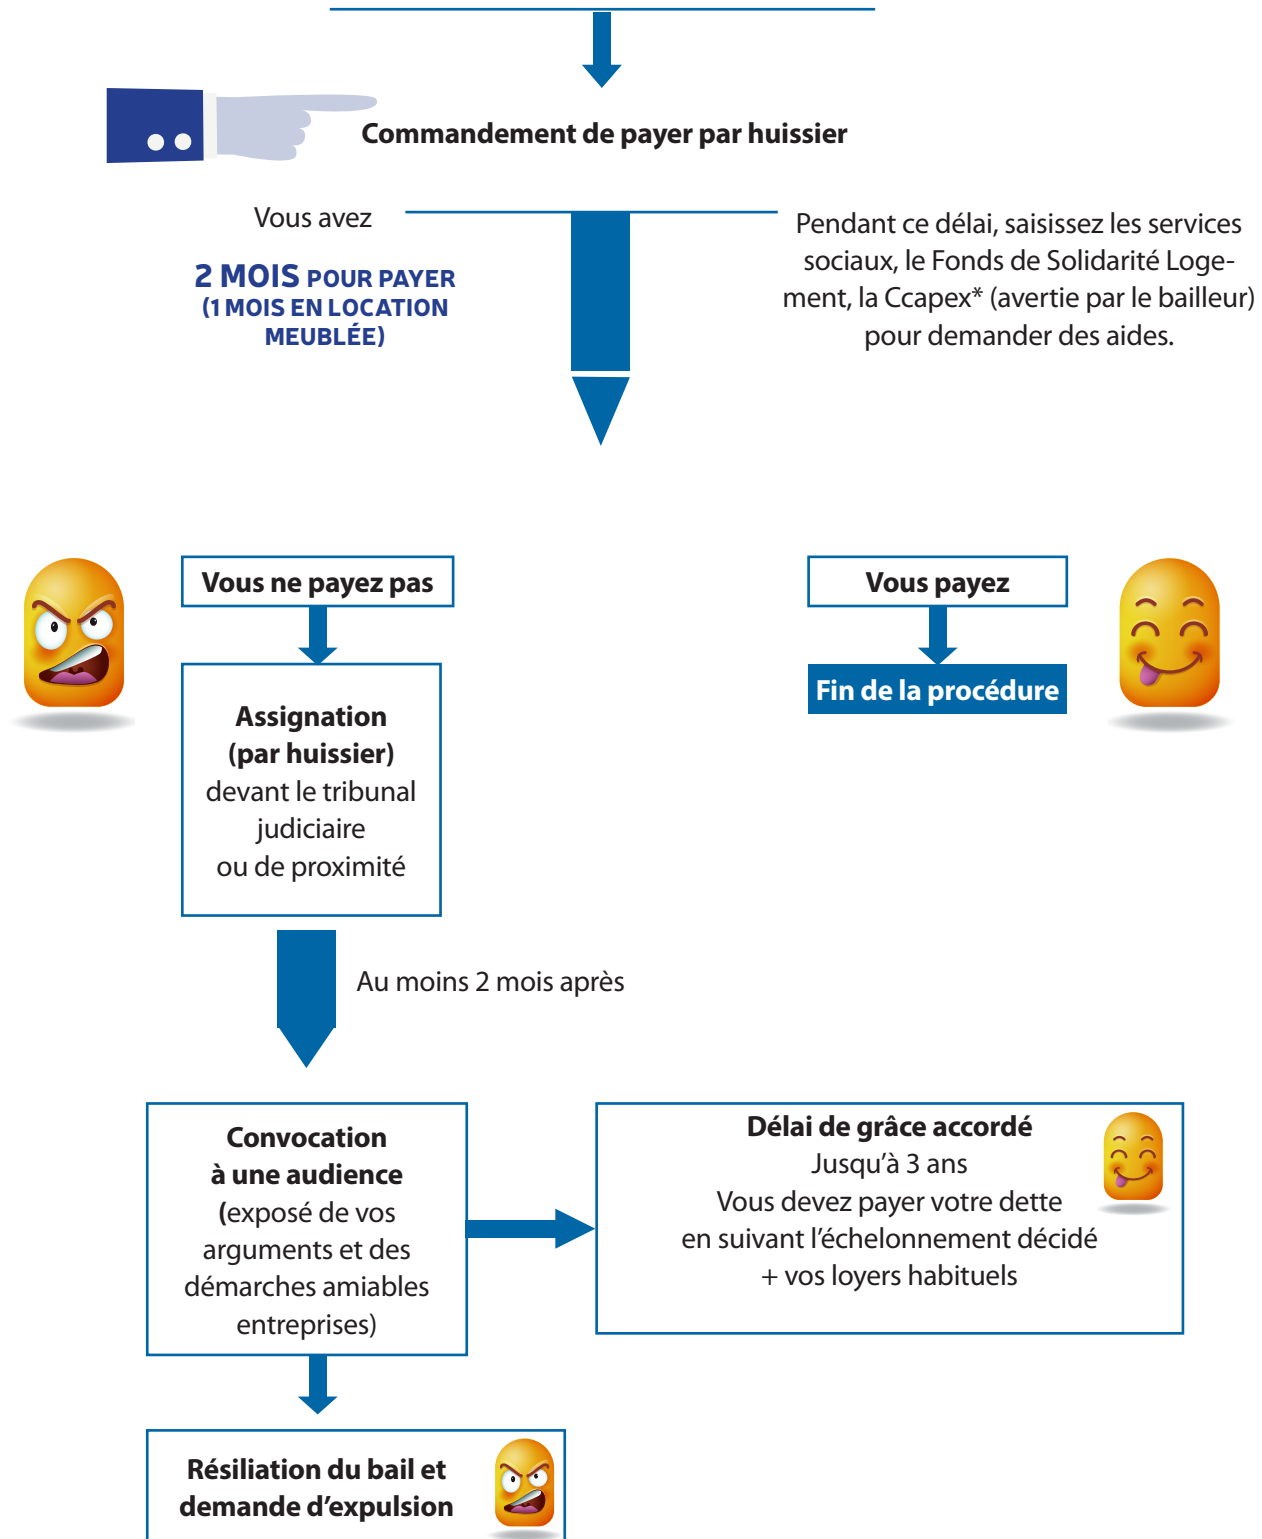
Commandement de payer par huissier

Vous avez

2 MOIS POUR PAYER (1 MOIS EN LOCATION MEUBLÉE)

Pendant ce délai, saisissez les services sociaux, le Fonds de Solidarité Logement, la Ccapex* (avertie par le bailleur) pour demander des aides.

Vous ne payez pas

Vous payez

Fin de la procédure

Assignation (par huissier) devant le tribunal judiciaire ou de proximité

Au moins 2 mois après

Convocation à une audience (exposé de vos arguments et des démarches amiables entreprises)

Délai de grâce accordé
Jusqu'à 3 ans
Vous devez payer votre dette en suivant l'échelonnement décidé + vos loyers habituels

Résiliation du bail et demande d'expulsion